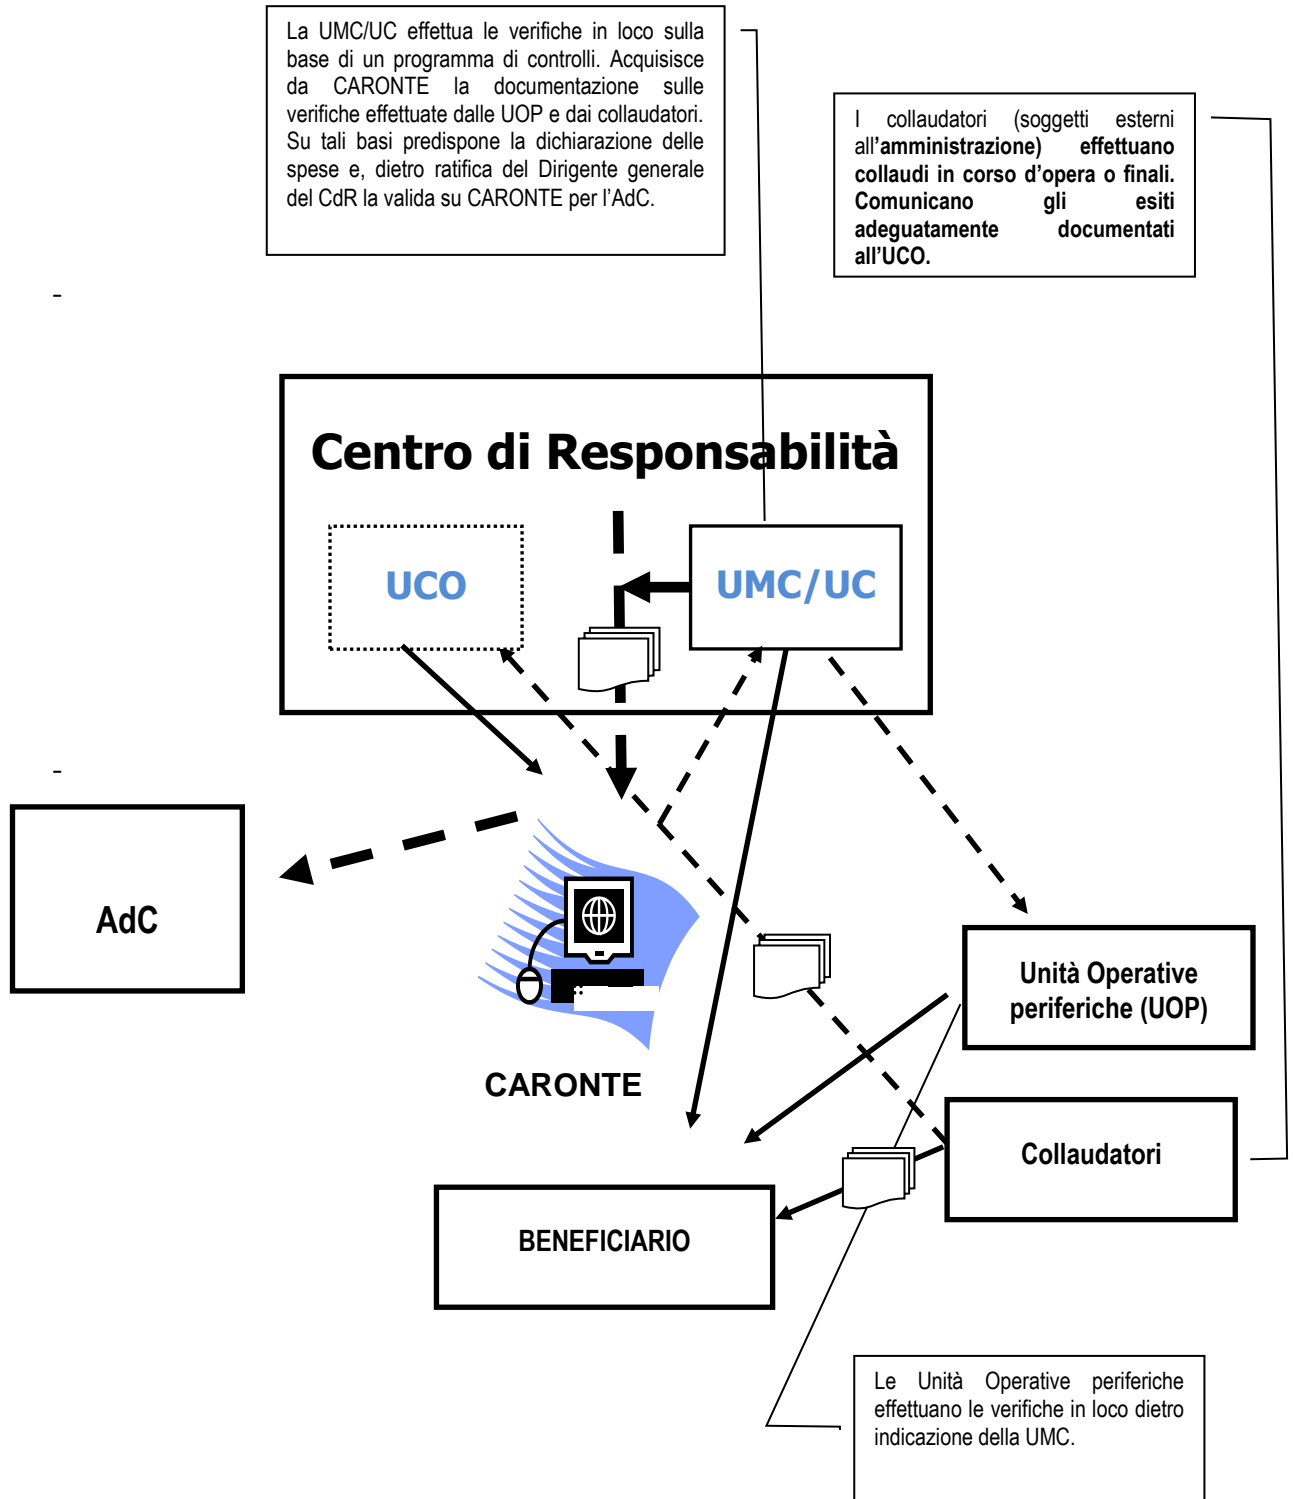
La UMC/UC effettua le verifiche in loco sulla base di un programma di controlli. Acquisisce da CARONTE la documentazione sulle verifiche effettuate dalle UOP e dai collaudatori. Su tali basi predispone la dichiarazione delle spese e, dietro ratifica del Dirigente generale del CdR la valida su CARONTE per l'AdC.

I collaudatori (soggetti esterni all'amministrazione) effettuano collaudi in corso d'opera o finali. Comunicano gli esiti adeguatamente documentati all'UCO.

-

Centro di Responsabilità

UCO

UMC/UC

-

AdC

CARONTE

Unità Operative periferiche (UOP)

Collaudatori

BENEFICIARIO

Le Unità Operative periferiche effettuano le verifiche in loco dietro indicazione della UMC.